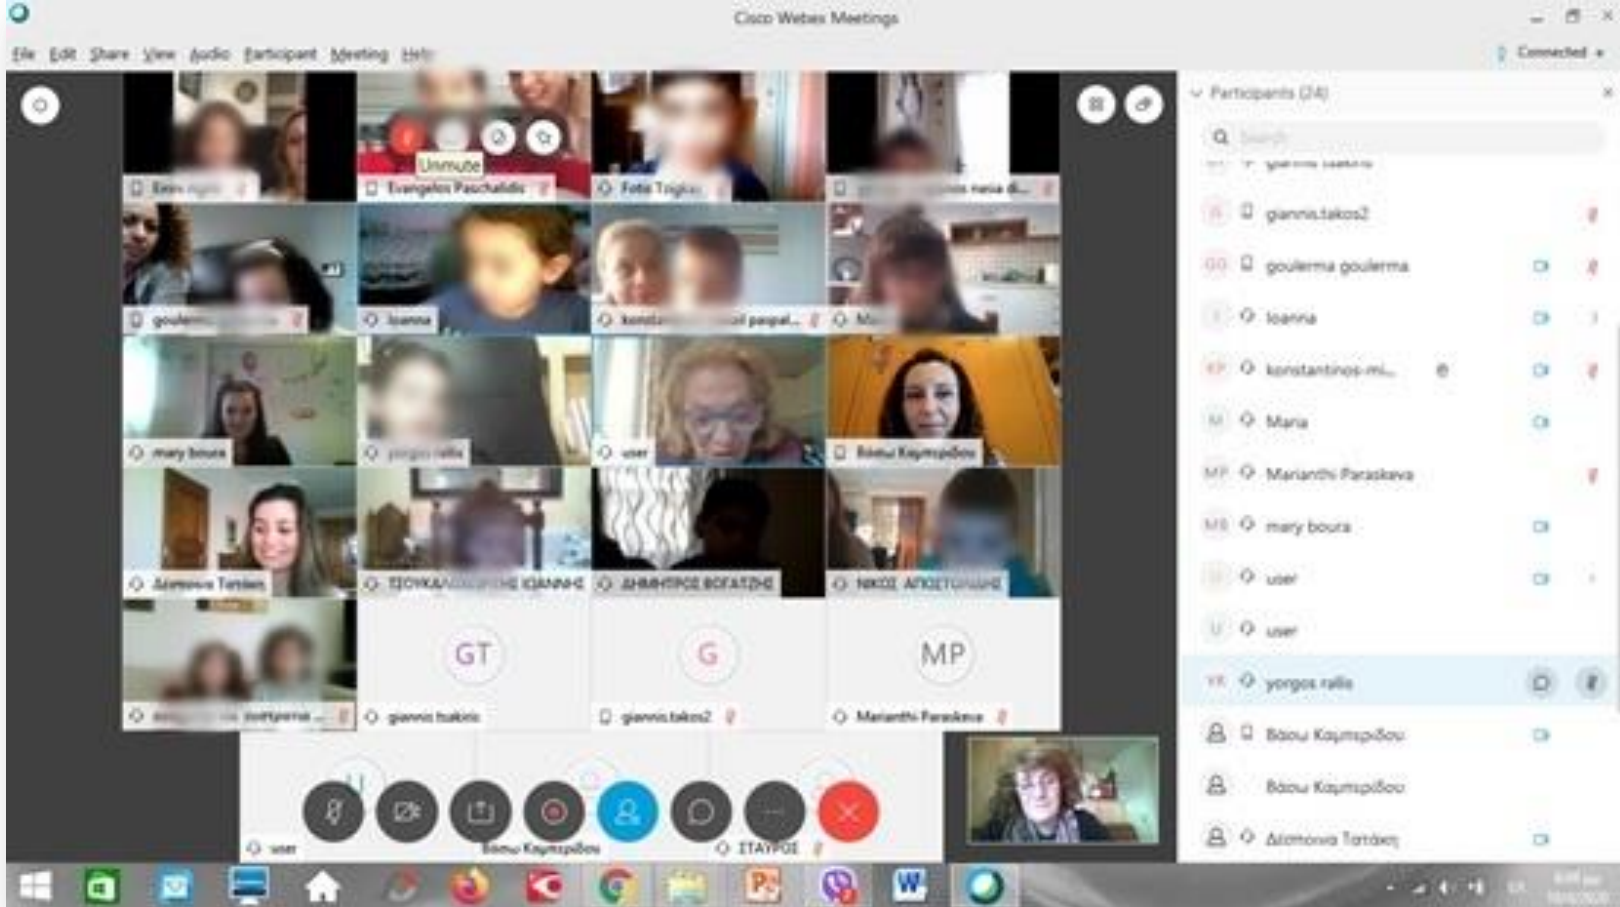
Cisco Webex Meetings

File Edit Share View Audio Participant Meeting Help

Connected

Participants (24)

Search

Unmute

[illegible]

Evangelos Paschalidis

Fotis Trigkas

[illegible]

goulerm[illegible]

Ioanna

konsta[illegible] paspal...

Ma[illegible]

mary boura

yorgos rallis

user

Βάσω Καμπερίδου

Δέσποινα Τατάκη

ΤΣΟΥΚΑ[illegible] ΙΩΑΝΝΗΣ

ΔΗΜΗΤΡΗΣ ΒΟΓΑΤΖΗΣ

ΝΙΚΟΣ ΑΠΟΣΤ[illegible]

GT

gianni tsakiris

G

giannis.takos2

MP

Marianthi Paraskeva

user

Βάσω Καμπερίδου

ΣΤΑΥΡΟΣ

gianni tsakiris

giannis.takos2

GG goulerma goulerma

I Ioanna

KP konstantinos-mi...

M Maria

MP Marianthi Paraskeva

MB mary boura

user

U user

YR yorgos rallis

Βάσω Καμπερίδου

Βάσω Καμπερίδου

Δέσποινα Τατάκη